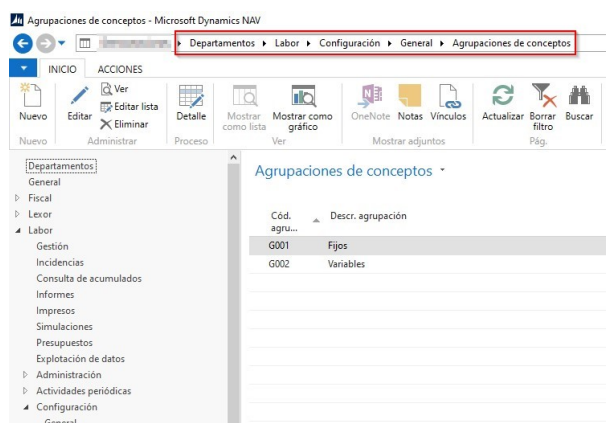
Agrupaciones de conceptos - Microsoft Dynamics NAV

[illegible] ▸ Departamentos ▸ Labor ▸ Configuración ▸ General ▸ Agrupaciones de conceptos

INICIO ACCIONES

Nuevo
Nuevo

Editar
Ver
Editar lista
Eliminar
Administrar

Detalle
Proceso

Mostrar como lista
Mostrar como gráfico
Ver

OneNote
Notas
Vínculos
Mostrar adjuntos

Actualizar
Borrar filtro
Buscar
Pág.

Departamentos
General
Fiscal
Lexor
Labor
Gestión
Incidencias
Consulta de acumulados
Informes
Impresos
Simulaciones
Presupuestos
Explotación de datos
Administración
Actividades periódicas
Configuración
General

Agrupaciones de conceptos ˅

| Cód. agru... | Descr. agrupación |
|---|---|
| G001 | Fijos |
| G002 | Variables |